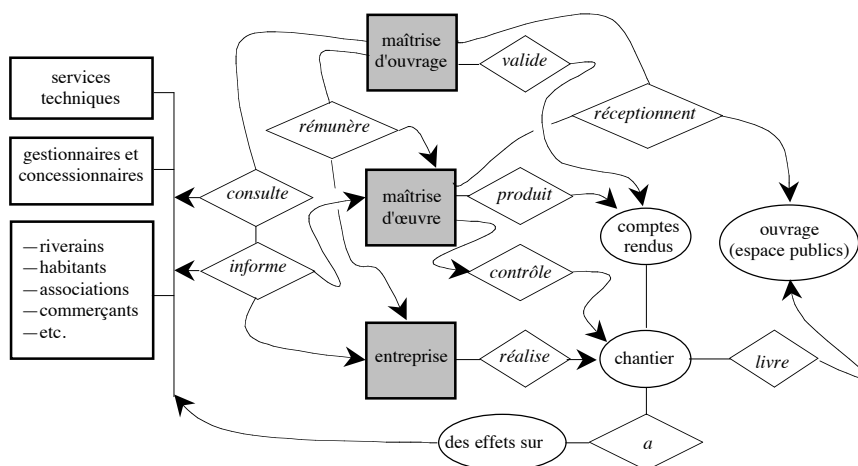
services techniques

gestionnaires et concessionnaires

—riverains
—habitants
—associations
—commerçants
—etc.

maîtrise d'ouvrage

valide

rémunère

réceptionnent

consulte

maîtrise d'œuvre

produit

comptes rendus

ouvrage (espace publics)

informe

contrôle

entreprise

réalise

chantier

livre

des effets sur

a